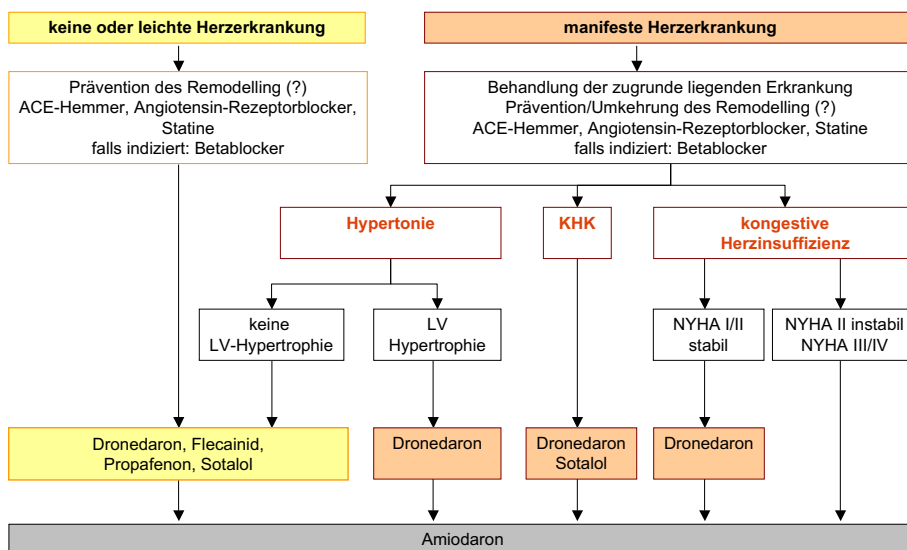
keine oder leichte Herzerkrankung

manifeste Herzerkrankung

Prävention des Remodelling (?)
ACE-Hemmer, Angiotensin-Rezeptorblocker, Statine
falls indiziert: Betablocker

Behandlung der zugrunde liegenden Erkrankung
Prävention/Umkehrung des Remodelling (?)
ACE-Hemmer, Angiotensin-Rezeptorblocker, Statine
falls indiziert: Betablocker

Hypertonie

KHK

kongestive Herzinsuffizienz

keine LV-Hypertrophie

LV Hypertrophie

NYHA I/II stabil

NYHA II instabil NYHA III/IV

Dronedaron, Flecainid, Propafenon, Sotalol

Dronedaron

Dronedaron Sotalol

Dronedaron

Amiodaron